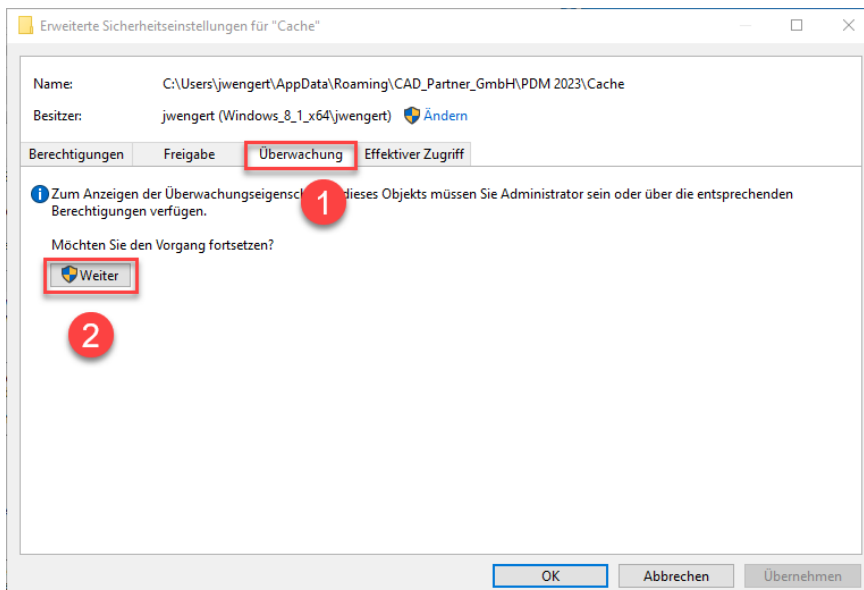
Erweiterte Sicherheitseinstellungen für "Cache"

Name: C:\Users\jwengert\AppData\Roaming\CAD_Partner_GmbH\PDM 2023\Cache

Besitzer: jwengert (Windows_8_1_x64\jwengert) Ändern

Berechtigungen | Freigabe | Überwachung | Effektiver Zugriff

Zum Anzeigen der Überwachungseigensch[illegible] dieses Objekts müssen Sie Administrator sein oder über die entsprechenden Berechtigungen verfügen.

1

Möchten Sie den Vorgang fortsetzen?

Weiter

2

OK Abbrechen Übernehmen